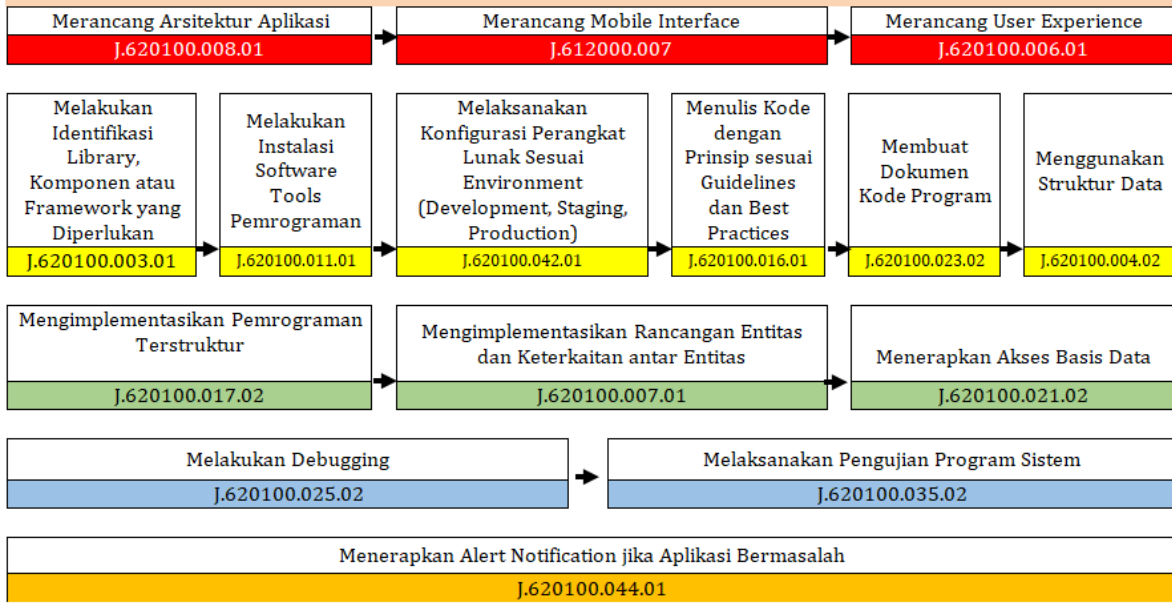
Merancang Arsitektur Aplikasi
J.620100.008.01

Merancang Mobile Interface
J.612000.007

Merancang User Experience
J.620100.006.01

Melakukan Identifikasi Library, Komponen atau Framework yang Diperlukan
J.620100.003.01

Melakukan Instalasi Software Tools Pemrograman
J.620100.011.01

Melaksanakan Konfigurasi Perangkat Lunak Sesuai Environment (Development, Staging, Production)
J.620100.042.01

Menulis Kode dengan Prinsip sesuai Guidelines dan Best Practices
J.620100.016.01

Membuat Dokumen Kode Program
J.620100.023.02

Menggunakan Struktur Data
J.620100.004.02

Mengimplementasikan Pemrograman Terstruktur
J.620100.017.02

Mengimplementasikan Rancangan Entitas dan Keterkaitan antar Entitas
J.620100.007.01

Menerapkan Akses Basis Data
J.620100.021.02

Melakukan Debugging
J.620100.025.02

Melaksanakan Pengujian Program Sistem
J.620100.035.02

Menerapkan Alert Notification jika Aplikasi Bermasalah
J.620100.044.01